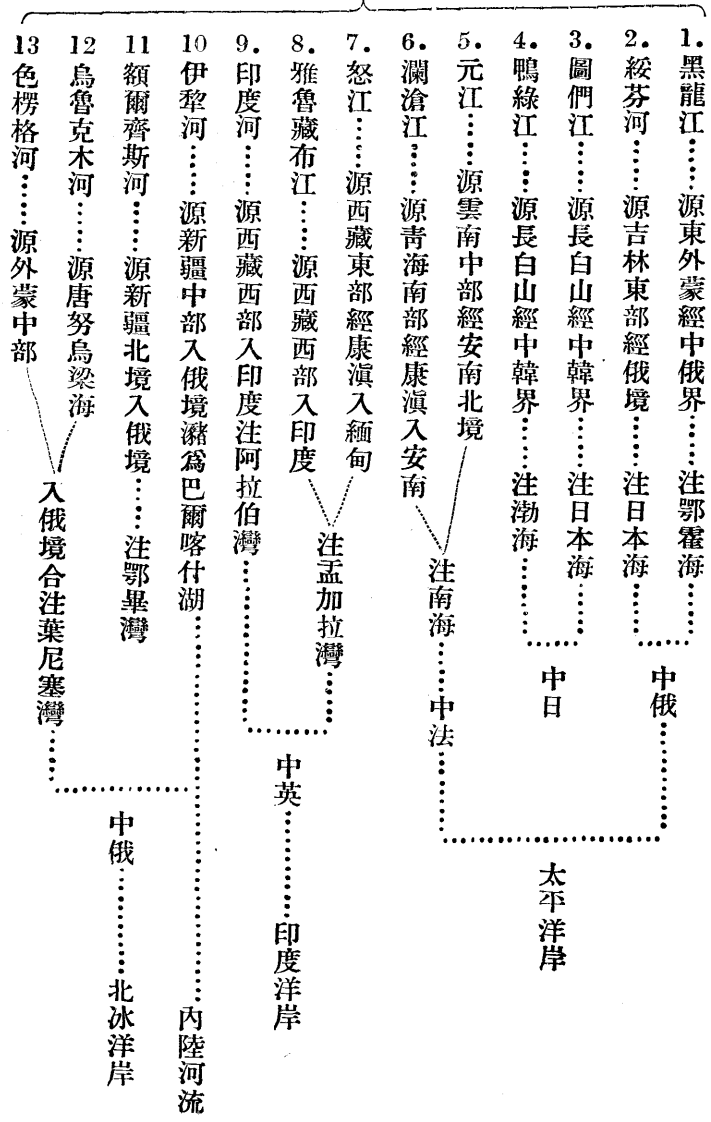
1. 黑龍江……源東外蒙經中俄界……注鄂霍海
2. 綏芬河……源吉林東部經俄境……注日本海
3. 圖們江……源長白山經中韓界……注日本海
4. 鴨綠江……源長白山經中韓界……注渤海
5. 元江……源雲南中部經安南北境
6. 瀾滄江……源青海南部經康滇入安南
注南海
7. 怒江……源西藏東部經康滇入緬甸
8. 雅魯藏布江……源西藏西部入印度
注孟加拉灣
9. 印度河……源西藏西部入印度注阿拉伯灣
10 伊犂河……源新疆中部入俄境瀦爲巴爾喀什湖
11 額爾齊斯河……源新疆北境入俄境……注鄂畢灣
12 烏魯克木河……源唐努烏梁海
13 色楞格河……源外蒙中部
入俄境合注葉尼塞灣

中俄
中日
中法
太平洋岸
中英
印度洋岸
中俄
北冰洋岸
內陸河流